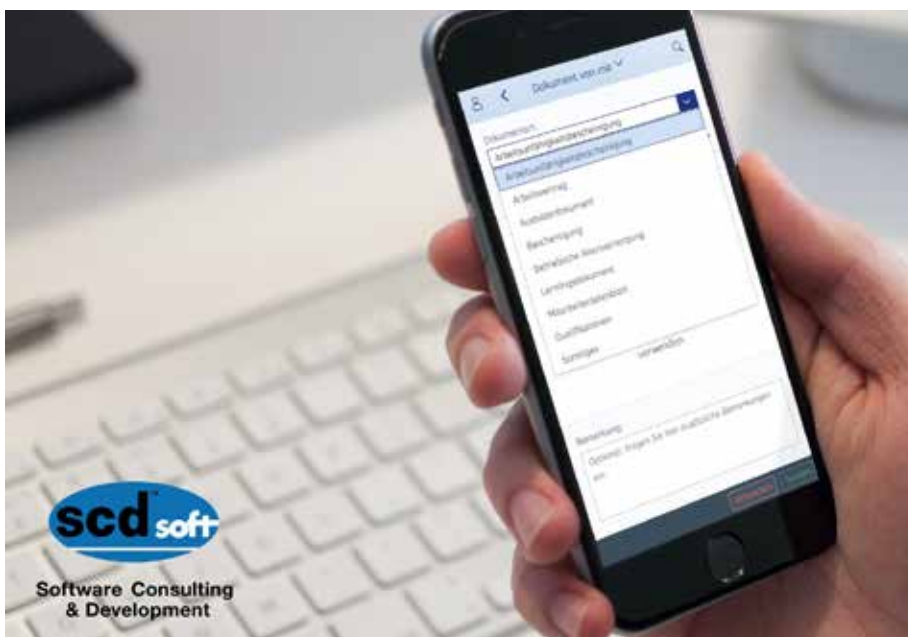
Dokument von mir

Dokumenttyp
Arbeitsunfähigkeitsbescheinigung
Arbeitsunfähigkeitsbescheinigung
Arbeitsvertrag
Ausbildendokument
Bescheinigung
Betriebliche Altersvorsorgung
Lernzielsdokument
Mitarbeitergespräch
Qualifikationen
Sonstiges
verwenden

Bemerkung
Optional: Fügen Sie hier zusätzliche Bemerkungen ein.

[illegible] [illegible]

scd soft
Software Consulting & Development